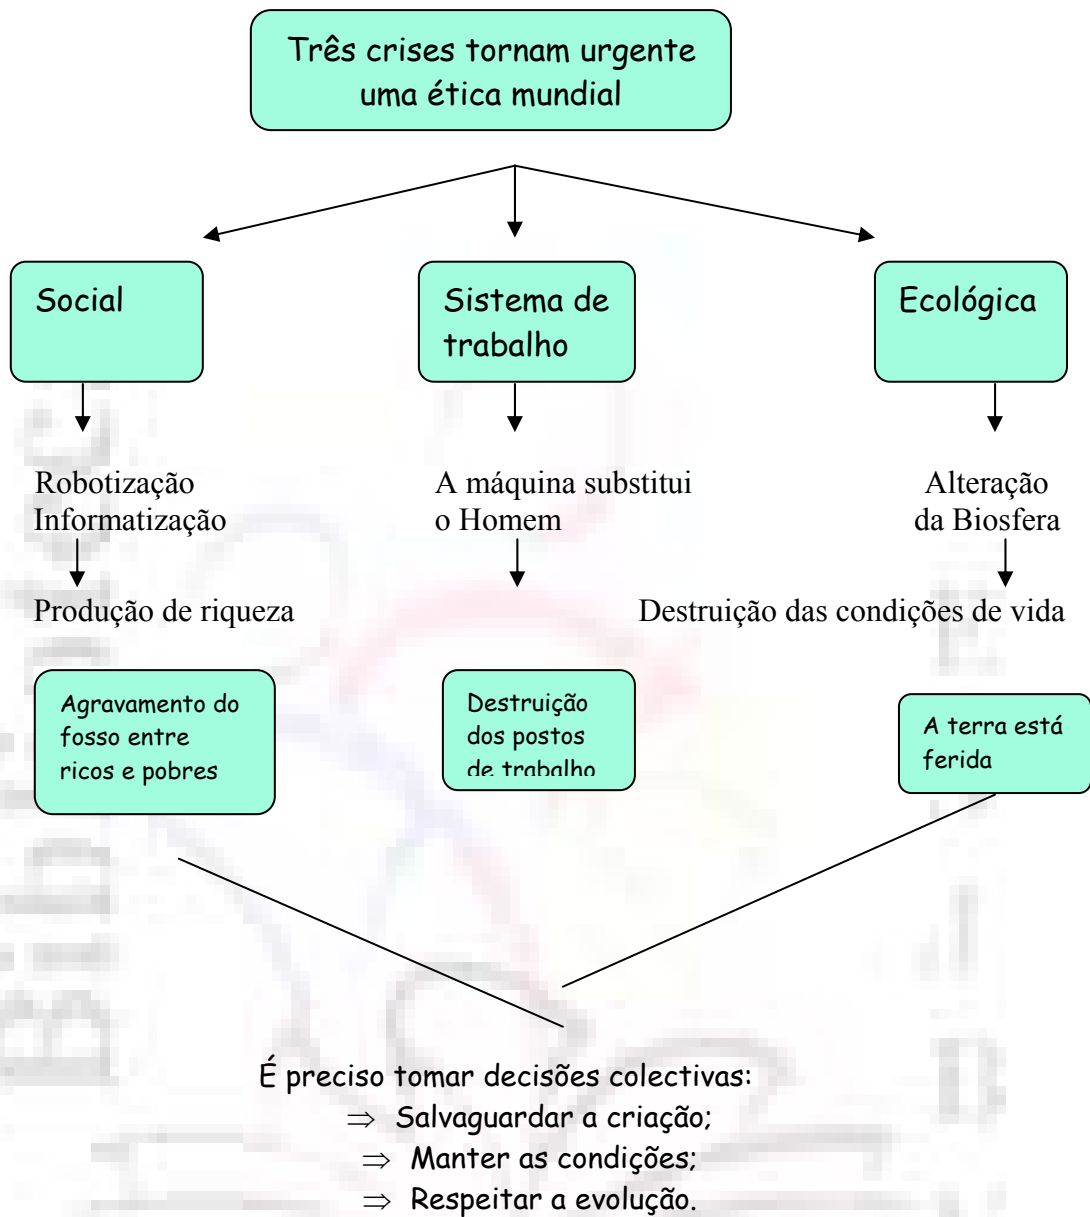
Três crises tornam urgente uma ética mundial

Social

Sistema de trabalho

Ecológica

Robotização
Informatização

A máquina substitui o Homem

Alteração da Biosfera

Produção de riqueza

Destruição das condições de vida

Agravamento do fosso entre ricos e pobres

Destruição dos postos de trabalho

A terra está ferida

É preciso tomar decisões colectivas:
$\Rightarrow$ Salvaguardar a criação;
$\Rightarrow$ Manter as condições;
$\Rightarrow$ Respeitar a evolução.